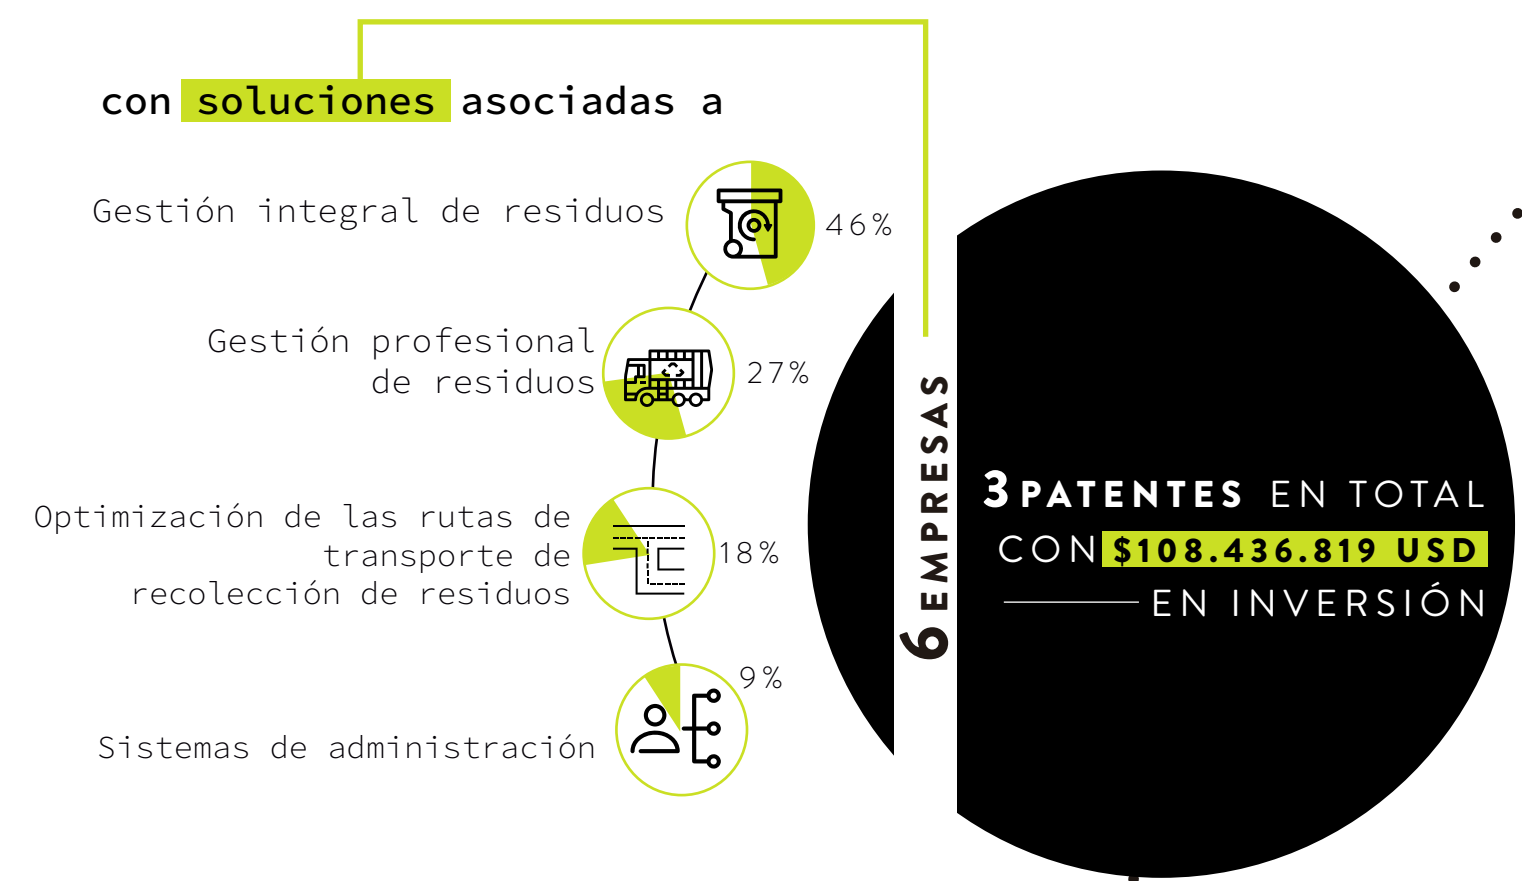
con soluciones asociadas a

Gestión integral de residuos 46%

Gestión profesional de residuos 27%

Optimización de las rutas de transporte de recolección de residuos 18%

Sistemas de administración 9%

6 EMPRESAS

3 PATENTES EN TOTAL CON $108.436.819 USD EN INVERSIÓN